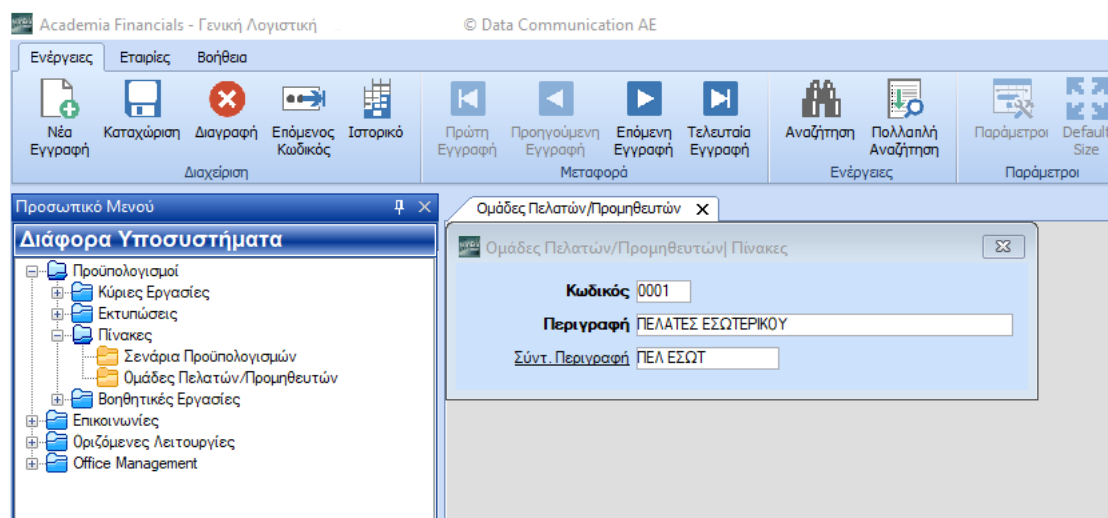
Academia Financials - Γενική Λογιστική © Data Communication AE

Ενέργειες Εταιρίες Βοήθεια

Νέα Εγγραφή Καταχώριση Διαγραφή Επόμενος Κωδικός Ιστορικό
Διαχείριση

Πρώτη Εγγραφή Προηγούμενη Εγγραφή Επόμενη Εγγραφή Τελευταία Εγγραφή
Μεταφορά

Αναζήτηση Πολλαπλή Αναζήτηση
Ενέργειες

Παράμετροι Default Size
Παράμετροι

Προσωπικό Μενού

Διάφορα Υποσυστήματα

Προϋπολογισμοί
Κύριες Εργασίες
Εκτυπώσεις
Πίνακες
Σενάρια Προϋπολογισμών
Ομάδες Πελατών/Προμηθευτών
Βοηθητικές Εργασίες
Επικοινωνίες
Οριζόμενες Λειτουργίες
Office Management

Ομάδες Πελατών/Προμηθευτών

Ομάδες Πελατών/Προμηθευτών| Πίνακες

Κωδικός 0001
Περιγραφή ΠΕΛΑΤΕΣ ΕΣΩΤΕΡΙΚΟΥ
Σύντ. Περιγραφή ΠΕΛ ΕΣΩΤ